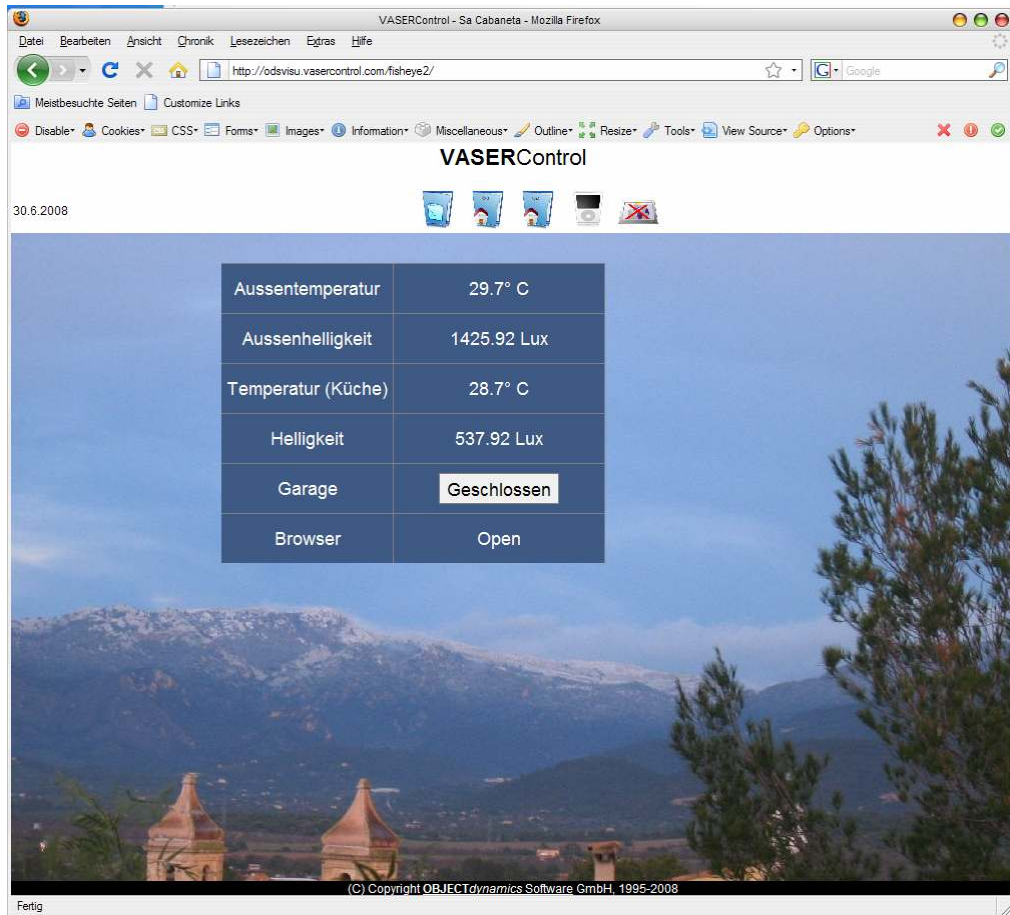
VASERControl - Sa Cabaneta - Mozilla Firefox

Datei Bearbeiten Ansicht Chronik Lesezeichen Extras Hilfe

http://odsvisu.vasercontrol.com/fisheye2/

Google

Meistbesuchte Seiten Customize Links

Disable Cookies CSS Forms Images Information Miscellaneous Outline Resize Tools View Source Options

**VASER**Control

30.6.2008

| Aussentemperatur | 29.7° C |
|---|---|
| Aussenhelligkeit | 1425.92 Lux |
| Temperatur (Küche) | 28.7° C |
| Helligkeit | 537.92 Lux |
| Garage | Geschlossen |
| Browser | Open |

(C) Copyright OBJECT*dynamics* Software GmbH, 1995-2008

Fertig